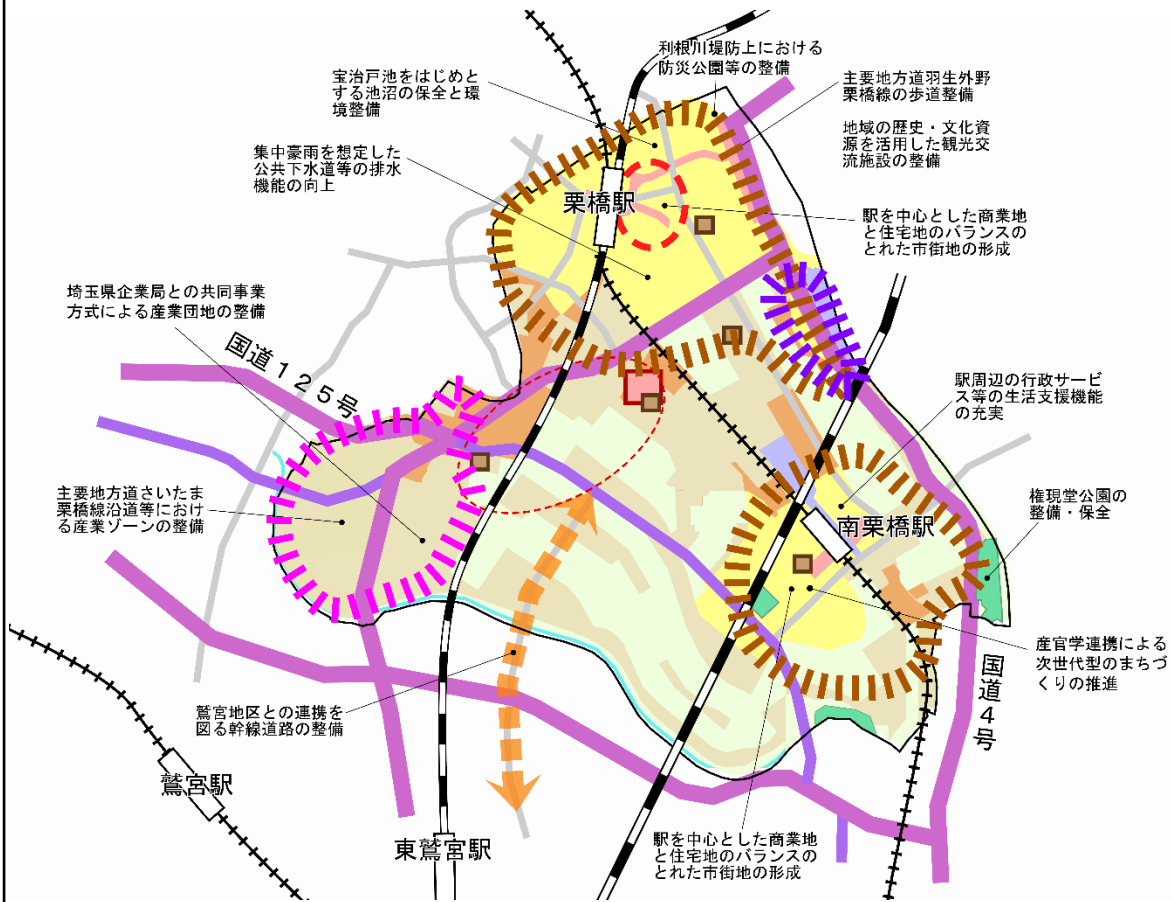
利根川堤防上における防災公園等の整備

宝治戸池をはじめとする池沼の保全と環境整備

主要地方道羽生外野栗橋線の歩道整備

地域の歴史・文化資源を活用した観光交流施設の整備

集中豪雨を想定した公共下水道等の排水機能の向上

栗橋駅

駅を中心とした商業地と住宅地のバランスのとれた市街地の形成

埼玉県企業局との共同事業方式による産業団地の整備

国道１２５号

駅周辺の行政サービス等の生活支援機能の充実

主要地方道さいたま栗橋線沿道等における産業ゾーンの整備

権現堂公園の整備・保全

南栗橋駅

産官学連携による次世代型のまちづくりの推進

国道４号

鷲宮地区との連携を図る幹線道路の整備

鷲宮駅

東鷲宮駅

駅を中心とした商業地と住宅地のバランスのとれた市街地の形成